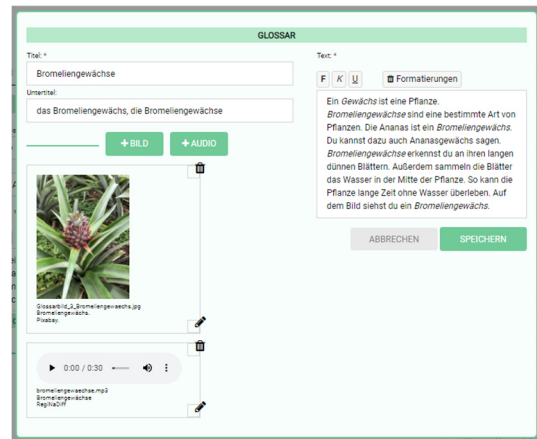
GLOSSAR

Titel: *

Bromeliengewächse

Untertitel:

das Bromeliengewächs, die Bromeliengewächse

+ BILD

+ AUDIO

Glossarbild_3_Bromeliengewaechs.jpg
Bromeliengewächs.
Pixabay.

0:00 / 0:30

bromeliengewaechse.mp3
Bromeliengewächse
RegiKaDiff

Text: *

F K U Formatierungen

Ein *Gewächs* ist eine Pflanze. *Bromeliengewächse* sind eine bestimmte Art von Pflanzen. Die Ananas ist ein *Bromeliengewächs*. Du kannst dazu auch Ananasgewächs sagen. *Bromeliengewächse* erkennst du an ihren langen dünnen Blättern. Außerdem sammeln die Blätter das Wasser in der Mitte der Pflanze. So kann die Pflanze lange Zeit ohne Wasser überleben. Auf dem Bild siehst du ein *Bromeliengewächs*.

ABBRECHEN

SPEICHERN